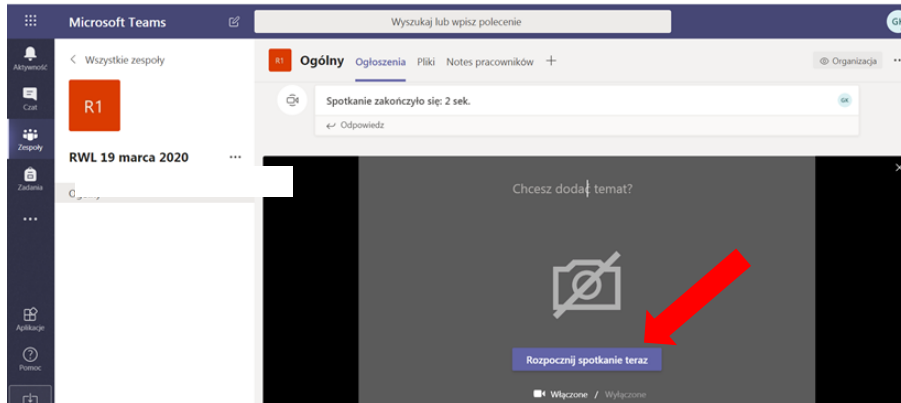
Microsoft Teams

Wyszukaj lub wpisz polecenie

GK

Aktywność

Czat

Zespoły

Zadania

...

Aplikacje

Pomoc

< Wszystkie zespoły

R1

RWL 19 marca 2020

...

O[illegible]

R1 Ogólny Ogłoszenia Pliki Notes pracowników +

Organizacja

...

Spotkanie zakończyło się: 2 sek.

GK

Odpowiedz

Chcesz dodać temat?

Rozpocznij spotkanie teraz

Włączone / Wyłączone